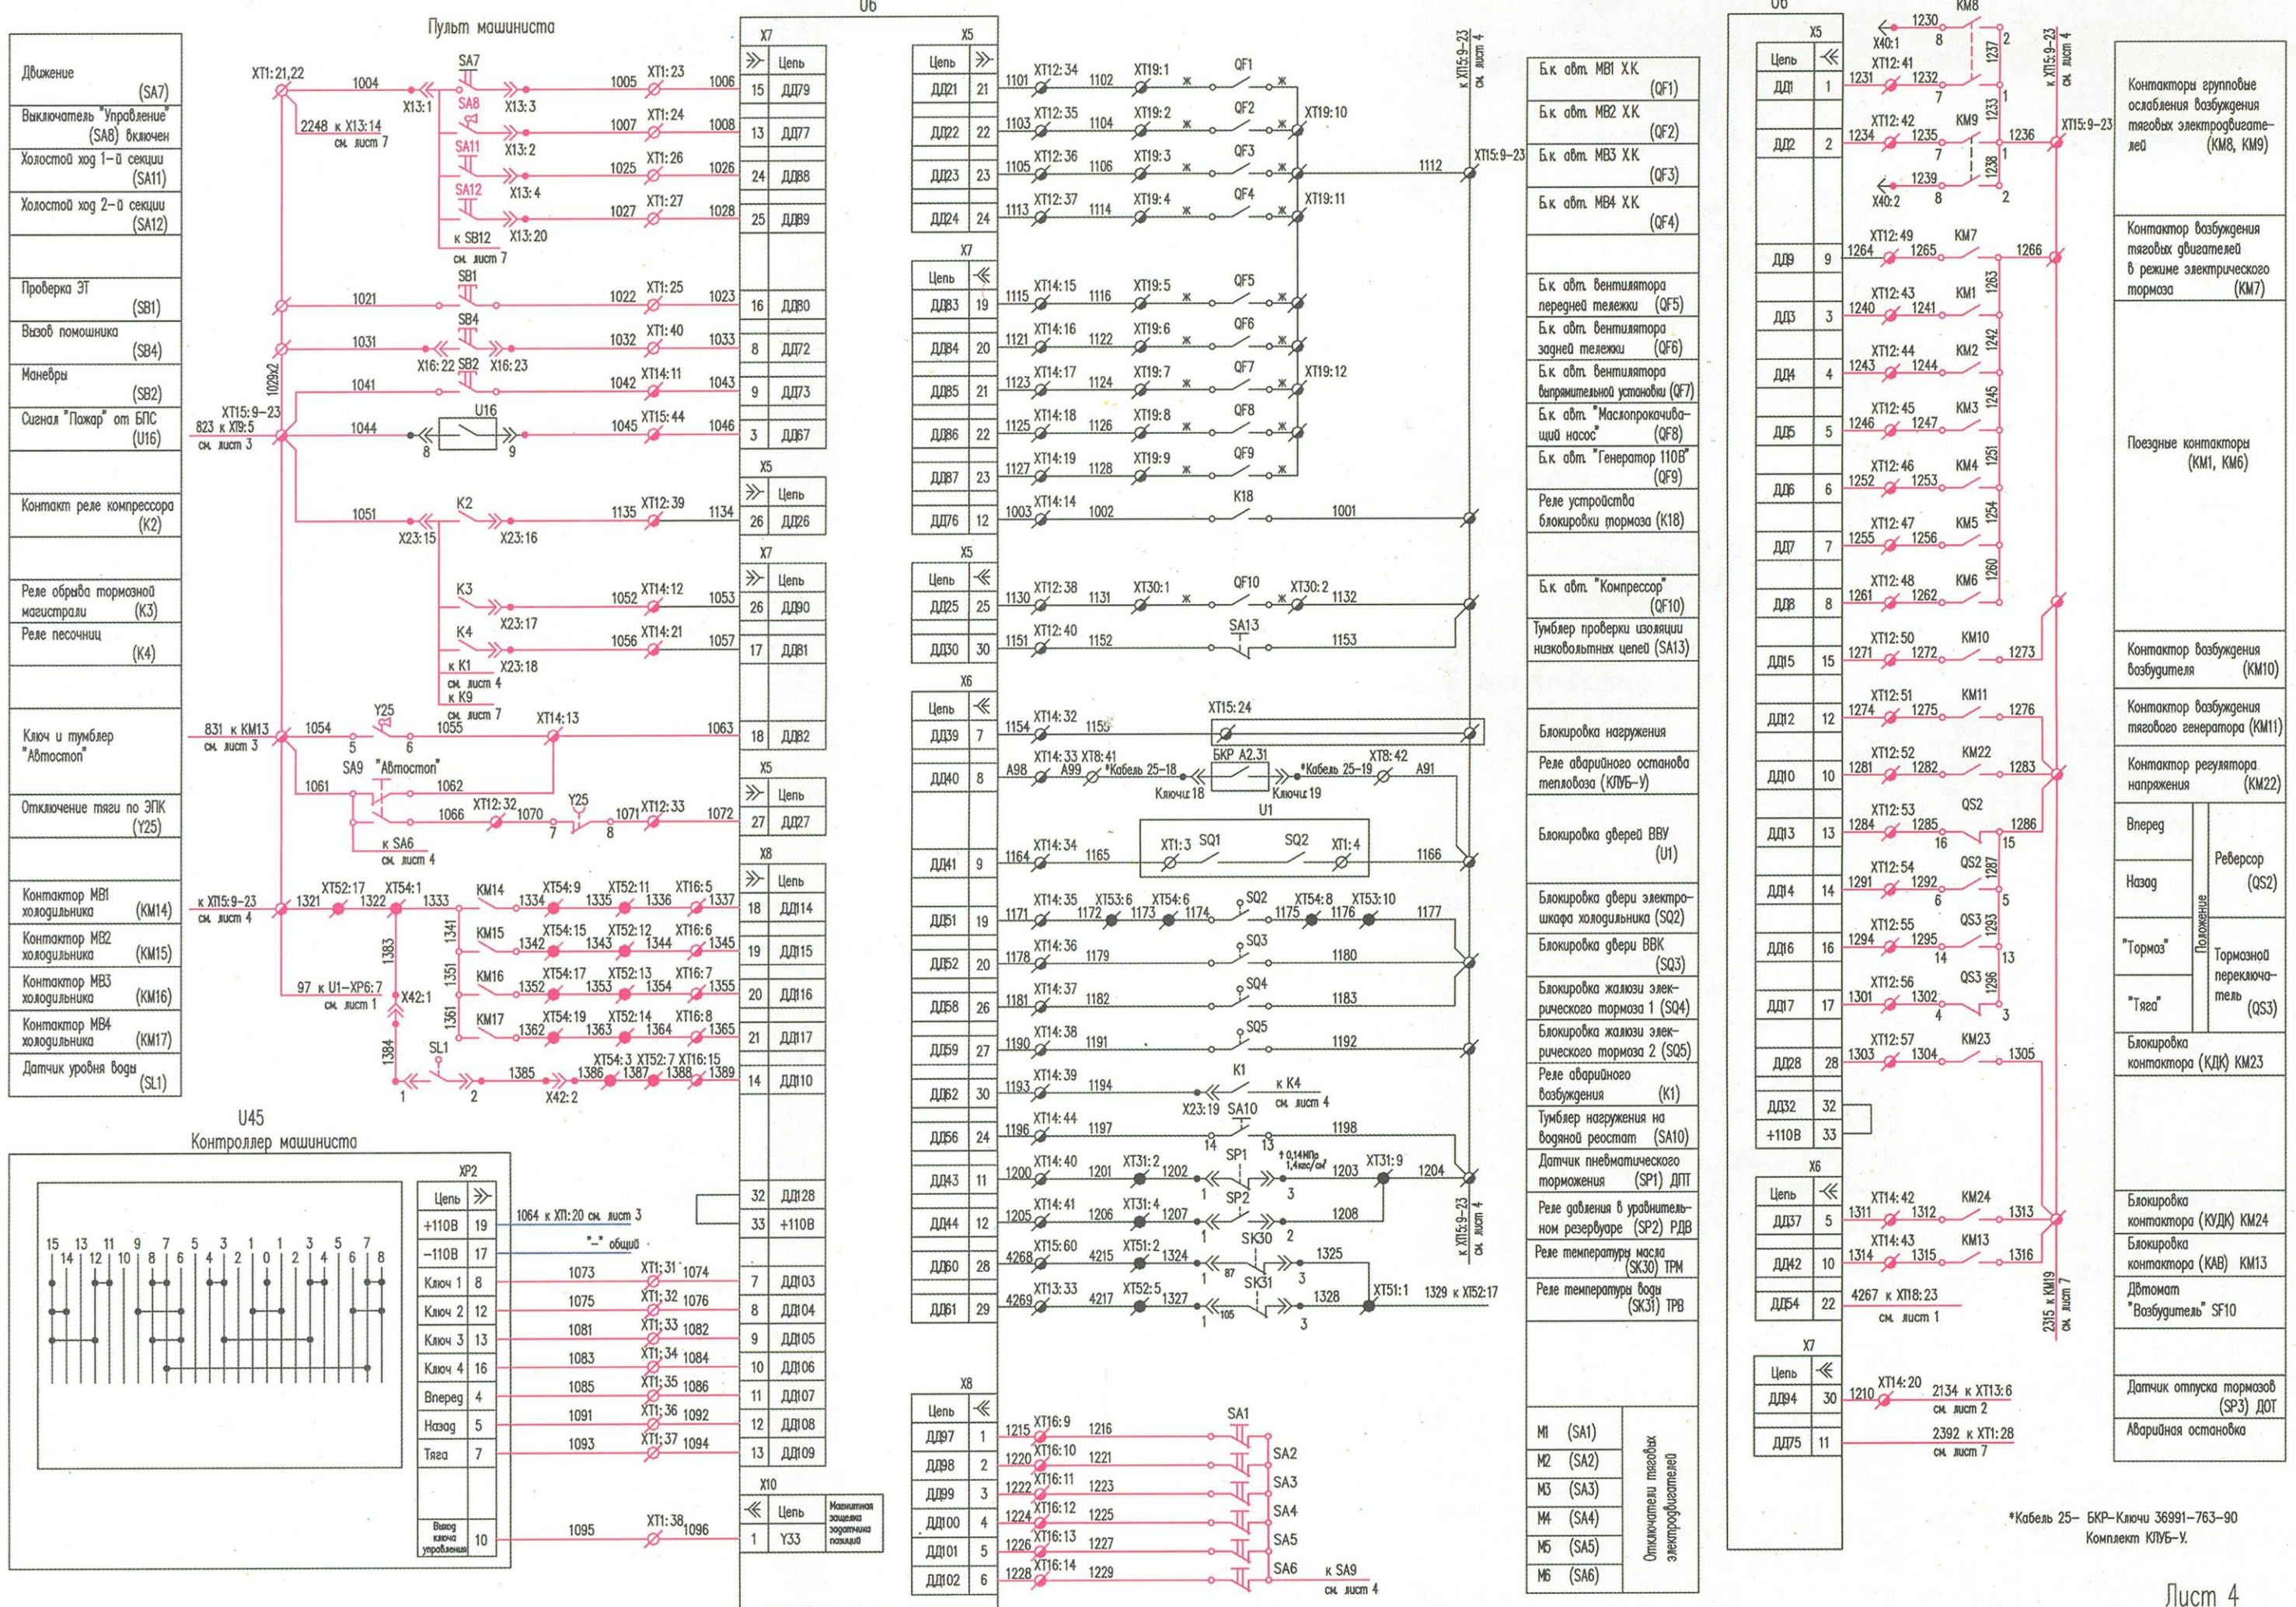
Пульт машиниста

U6

U6

Движение (SA7)
Выключатель "Управление" (SA8) включен
Холостой ход 1-й секции (SA11)
Холостой ход 2-й секции (SA12)
Проверка ЭТ (SB1)
Вызов помошника (SB4)
Маневры (SB2)
Сигнал "Пожар" от БПС (U16)
Контакт реле компрессора (K2)
Реле обрыва тормозной магистрали (K3)
Реле песочниц (K4)
Ключ и тумблер "Автостоп"
Отключение тяги по ЭПК (Y25)
Контактор МВ1 холодильника (KM14)
Контактор МВ2 холодильника (KM15)
Контактор МВ3 холодильника (KM16)
Контактор МВ4 холодильника (KM17)
Датчик уровня воды (SL1)

U45
Контроллер машиниста

| ХР2 | |
|---|---|
| Цепь | ≫ |
| +110В | 19 |
| −110В | 17 |
| Ключ 1 | 8 |
| Ключ 2 | 12 |
| Ключ 3 | 13 |
| Ключ 4 | 16 |
| Вперед | 4 |
| Назад | 5 |
| Тяга | 7 |
| Выход ключа управления | 10 |

15 14 13 12 11 10 9 8 7 6 5 4 3 2 1 0 1 2 3 4 5 6 7 8

1064 к ХТ1:20 см. лист 3
"−" общий

| X7 | |
|---|---|
| ≫ | Цепь |
| 15 | ДД79 |
| 13 | ДД77 |
| 24 | ДД88 |
| 25 | ДД89 |
| 16 | ДД80 |
| 8 | ДД72 |
| 9 | ДД73 |
| 3 | ДД67 |

| X5 | |
|---|---|
| ≫ | Цепь |
| 26 | ДД26 |

| X7 | |
|---|---|
| ≫ | Цепь |
| 26 | ДД90 |
| 17 | ДД81 |
| 18 | ДД82 |

| X5 | |
|---|---|
| ≫ | Цепь |
| 27 | ДД27 |

| X8 | |
|---|---|
| ≫ | Цепь |
| 18 | ДД14 |
| 19 | ДД15 |
| 20 | ДД16 |
| 21 | ДД17 |
| 14 | ДД10 |
| 32 | ДД128 |
| 33 | +110В |
| 7 | ДД103 |
| 8 | ДД104 |
| 9 | ДД105 |
| 10 | ДД106 |
| 11 | ДД107 |
| 12 | ДД108 |
| 13 | ДД109 |

| X10 | | |
|---|---|---|
| ≪ | Цепь | Мониторная защелка задатчика позиций |
| 1 | Y33 | |

| X5 | |
|---|---|
| Цепь | ≫ |
| ДД21 | 21 |
| ДД22 | 22 |
| ДД23 | 23 |
| ДД24 | 24 |

| X7 | |
|---|---|
| Цепь | ≪ |
| ДД83 | 19 |
| ДД84 | 20 |
| ДД85 | 21 |
| ДД86 | 22 |
| ДД87 | 23 |
| ДД76 | 12 |

| X5 | |
|---|---|
| Цепь | ≪ |
| ДД25 | 25 |
| ДД30 | 30 |

| X6 | |
|---|---|
| Цепь | ≪ |
| ДД39 | 7 |
| ДД40 | 8 |
| ДД41 | 9 |
| ДД51 | 19 |
| ДД52 | 20 |
| ДД58 | 26 |
| ДД59 | 27 |
| ДД62 | 30 |
| ДД56 | 24 |
| ДД43 | 11 |
| ДД44 | 12 |
| ДД60 | 28 |
| ДД61 | 29 |

| X8 | |
|---|---|
| Цепь | ≪ |
| ДД97 | 1 |
| ДД98 | 2 |
| ДД99 | 3 |
| ДД100 | 4 |
| ДД101 | 5 |
| ДД102 | 6 |

*Кабель 25−18 Ключ 18 БКР А2.31 *Кабель 25−19 Ключ 19 U1 SQ1 SQ2 SP1 SP2 SK30 SK31 0,14МПа 1,4кгс/см² SA1 SA2 SA3 SA4 SA5 SA6 к SA9 см. лист 4

Бл. авт. МВ1 Х.К. (QF1)
Бл. авт. МВ2 Х.К. (QF2)
Бл. авт. МВ3 Х.К. (QF3)
Бл. авт. МВ4 Х.К. (QF4)
Бл. авт. вентилятора передней тележки (QF5)
Бл. авт. вентилятора задней тележки (QF6)
Бл. авт. вентилятора выпрямительной установки (QF7)
Бл. авт. "Маслопрокачивающий насос" (QF8)
Бл. авт. "Генератор 110В" (QF9)
Реле устройства блокировки тормоза (K18)
Бл. авт. "Компрессор" (QF10)
Тумблер проверки изоляции низковольтных цепей (SA13)
Блокировка нагружения
Реле аварийного останова тепловоза (КЛУБ-У)
Блокировка дверей ВВУ (U1)
Блокировка двери электрошкафа холодильника (SQ2)
Блокировка двери ВВК (SQ3)
Блокировка жалюзи электрического тормоза 1 (SQ4)
Блокировка жалюзи электрического тормоза 2 (SQ5)
Реле аварийного возбуждения (K1)
Тумблер нагружения на водяной реостат (SA10)
Датчик пневматического торможения (SP1) ДПТ
Реле давления в уравнительном резервуаре (SP2) РДВ
Реле температуры масла (SK30) ТРМ
Реле температуры воды (SK31) ТРВ

| М1 | (SA1) |
|---|---|
| М2 | (SA2) |
| М3 | (SA3) |
| М4 | (SA4) |
| М5 | (SA5) |
| М6 | (SA6) |

Отключатели тяговых электродвигателей

| X5 | |
|---|---|
| Цепь | ≪ |
| ДД1 | 1 |
| ДД2 | 2 |
| ДД9 | 9 |
| ДД3 | 3 |
| ДД4 | 4 |
| ДД5 | 5 |
| ДД6 | 6 |
| ДД7 | 7 |
| ДД8 | 8 |
| ДД15 | 15 |
| ДД12 | 12 |
| ДД10 | 10 |
| ДД13 | 13 |
| ДД14 | 14 |
| ДД16 | 16 |
| ДД17 | 17 |
| ДД28 | 28 |
| ДД32 | 32 |
| +110В | 33 |

| X6 | |
|---|---|
| Цепь | ≪ |
| ДД37 | 5 |
| ДД42 | 10 |
| ДД54 | 22 |

| X7 | |
|---|---|
| Цепь | ≪ |
| ДД94 | 30 |
| ДД75 | 11 |

KM8 KM9 KM7 KM1 KM2 KM3 KM4 KM5 KM6 KM10 KM11 KM22 QS2 QS3 KM23 KM24 KM13
4267 к ХТ18:23 см. лист 1
2134 к ХТ13:6 см. лист 2
2392 к ХТ1:28 см. лист 7
2315 к КМ19 см. лист 7

Контакторы группового ослабления возбуждения тяговых электродвигателей (KM8, KM9)
Контактор возбуждения тяговых двигателей в режиме электрического тормоза (KM7)
Поездные контакторы (KM1, KM6)
Контактор возбуждения возбудителя (KM10)
Контактор возбуждения тягового генератора (KM11)
Контактор регулятора напряжения (KM22)
Вперед
Назад
Реверсор (QS2)
Положение
"Тормоз"
"Тяга"
Тормозной переключатель (QS3)
Блокировка контактора (КДК) KM23
Блокировка контактора (КУДК) KM24
Блокировка контактора (КАВ) KM13
Автомат "Возбудитель" SF10
Датчик отпуска тормозов (SP3) ДОТ
Аварийная остановка

*Кабель 25− БКР−Ключи 36991−763−90
Комплект КЛУБ-У.

Лист 4